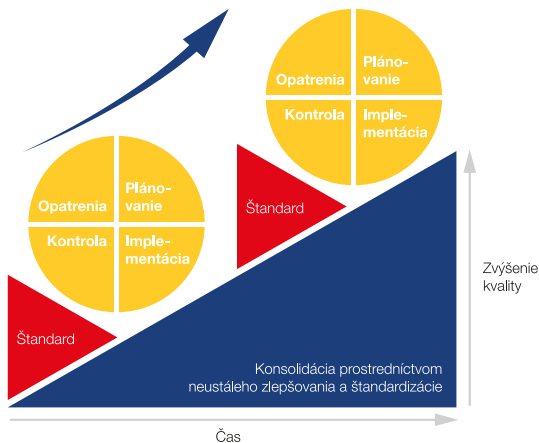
Opatrenia

Plánovanie

Kontrola

Implementácia

Štandard

Opatrenia

Plánovanie

Kontrola

Implementácia

Štandard

Zvýšenie kvality

Konsolidácia prostredníctvom neustáleho zlepšovania a štandardizácie

Čas